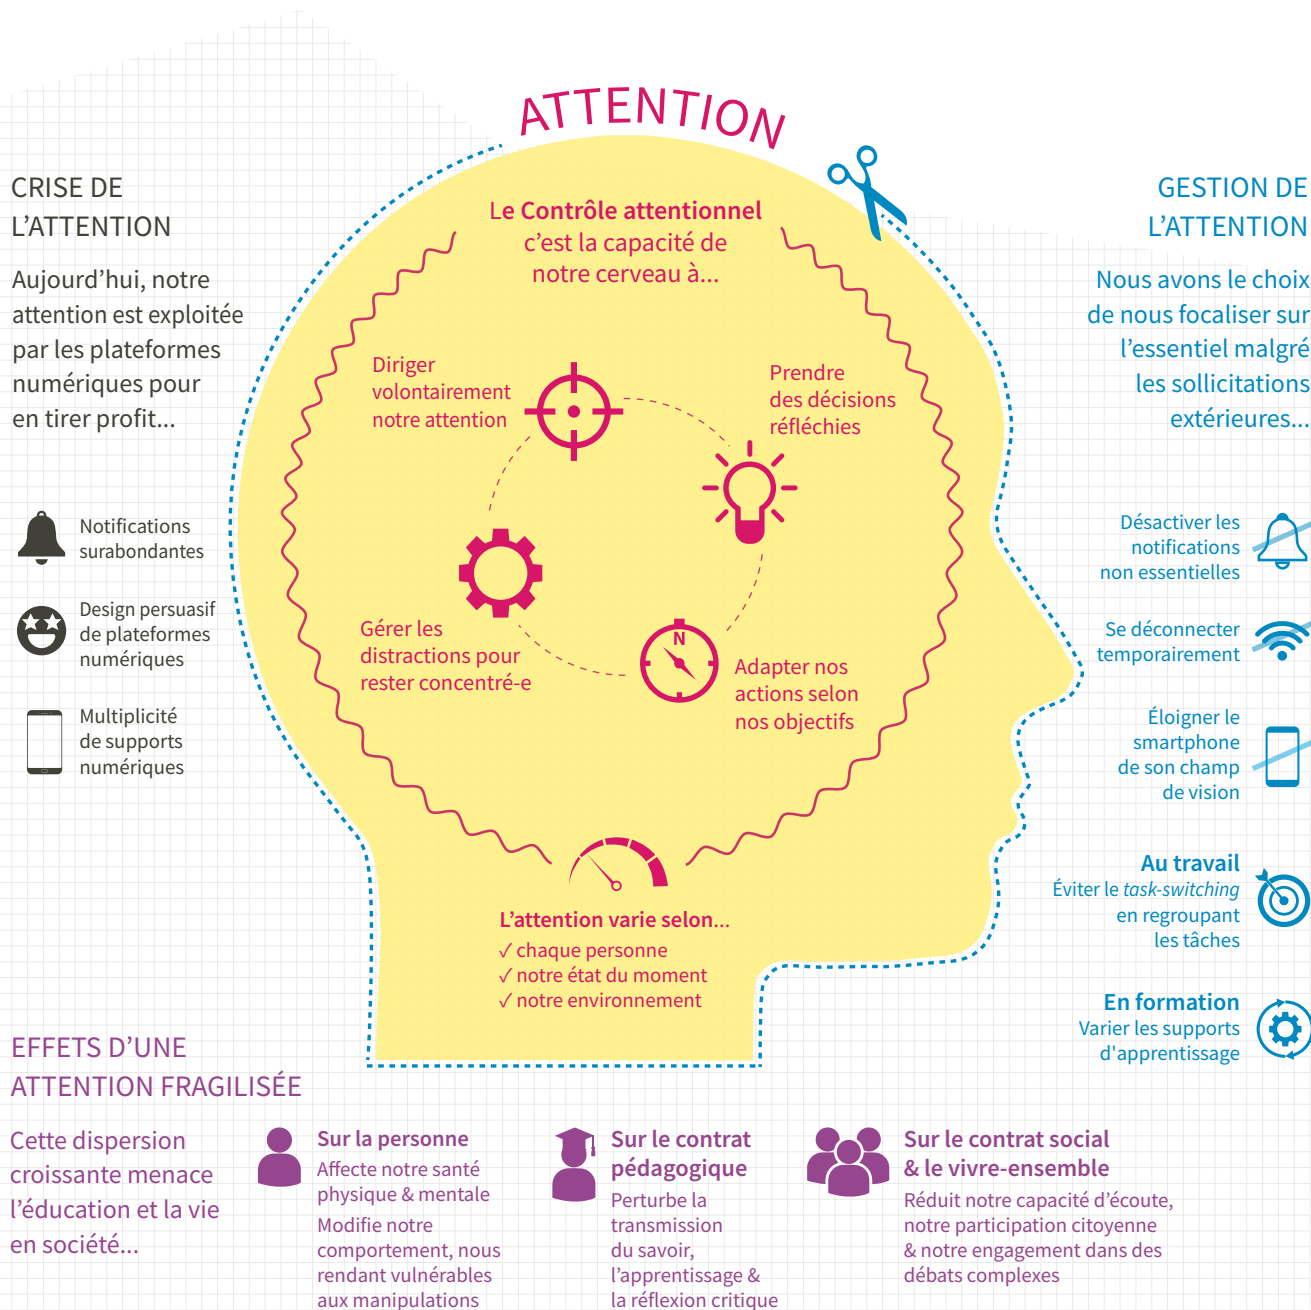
ATTENTION

CRISE DE L'ATTENTION

Aujourd'hui, notre attention est exploitée par les plateformes numériques pour en tirer profit...

Notifications surabondantes

Design persuasif de plateformes numériques

Multiplicité de supports numériques

Le Contrôle attentionnel c'est la capacité de notre cerveau à...

Diriger volontairement notre attention

Prendre des décisions réfléchies

Gérer les distractions pour rester concentré-e

N

Adapter nos actions selon nos objectifs

L'attention varie selon...
✓ chaque personne
✓ notre état du moment
✓ notre environnement

GESTION DE L'ATTENTION

Nous avons le choix de nous focaliser sur l'essentiel malgré les sollicitations extérieures...

Désactiver les notifications non essentielles

Se déconnecter temporairement

Éloigner le smartphone de son champ de vision

Au travail
Éviter le task-switching en regroupant les tâches

En formation
Varier les supports d'apprentissage

EFFETS D'UNE ATTENTION FRAGILISÉE

Cette dispersion croissante menace l'éducation et la vie en société...

Sur la personne
Affecte notre santé physique & mentale
Modifie notre comportement, nous rendant vulnérables aux manipulations

Sur le contrat pédagogique
Perturbe la transmission du savoir, l'apprentissage & la réflexion critique

Sur le contrat social & le vivre-ensemble
Réduit notre capacité d'écoute, notre participation citoyenne & notre engagement dans des débats complexes